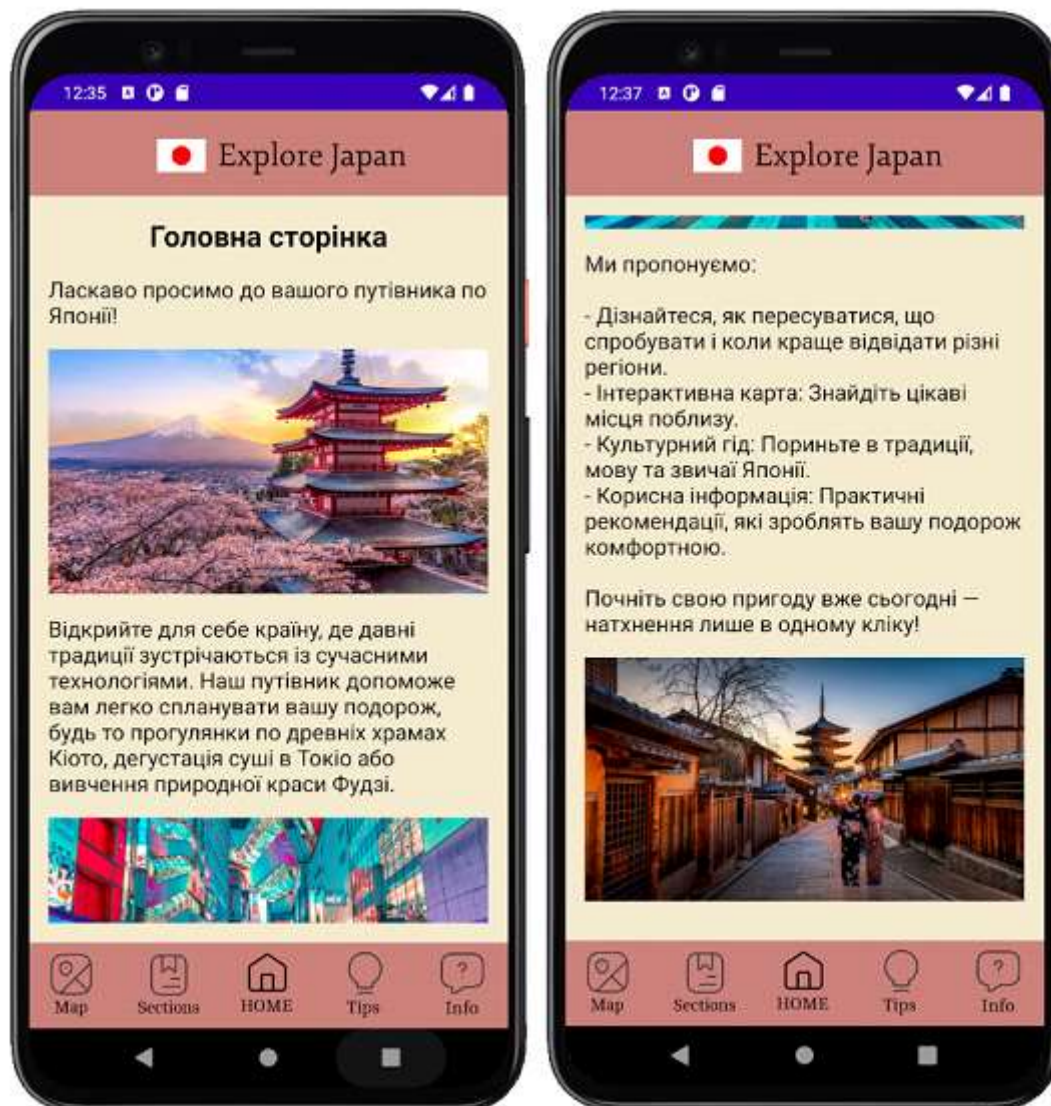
12:35

Explore Japan

Головна сторінка

Ласкаво просимо до вашого путівника по Японії!

Відкрийте для себе країну, де давні традиції зустрічаються із сучасними технологіями. Наш путівник допоможе вам легко спланувати вашу подорож, будь то прогулянки по древніх храмах Кіото, дегустація суші в Токіо або вивчення природної краси Фудзі.

Map Sections HOME Tips Info

12:37

Explore Japan

Ми пропонуємо:

- Дізнайтеся, як пересуватися, що спробувати і коли краще відвідати різні регіони.
- Інтерактивна карта: Знайдіть цікаві місця поблизу.
- Культурний гід: Пориньте в традиції, мову та звичаї Японії.
- Корисна інформація: Практичні рекомендації, які зроблять вашу подорож комфортною.

Почніть свою пригоду вже сьогодні — натхнення лише в одному кліку!

Map Sections HOME Tips Info